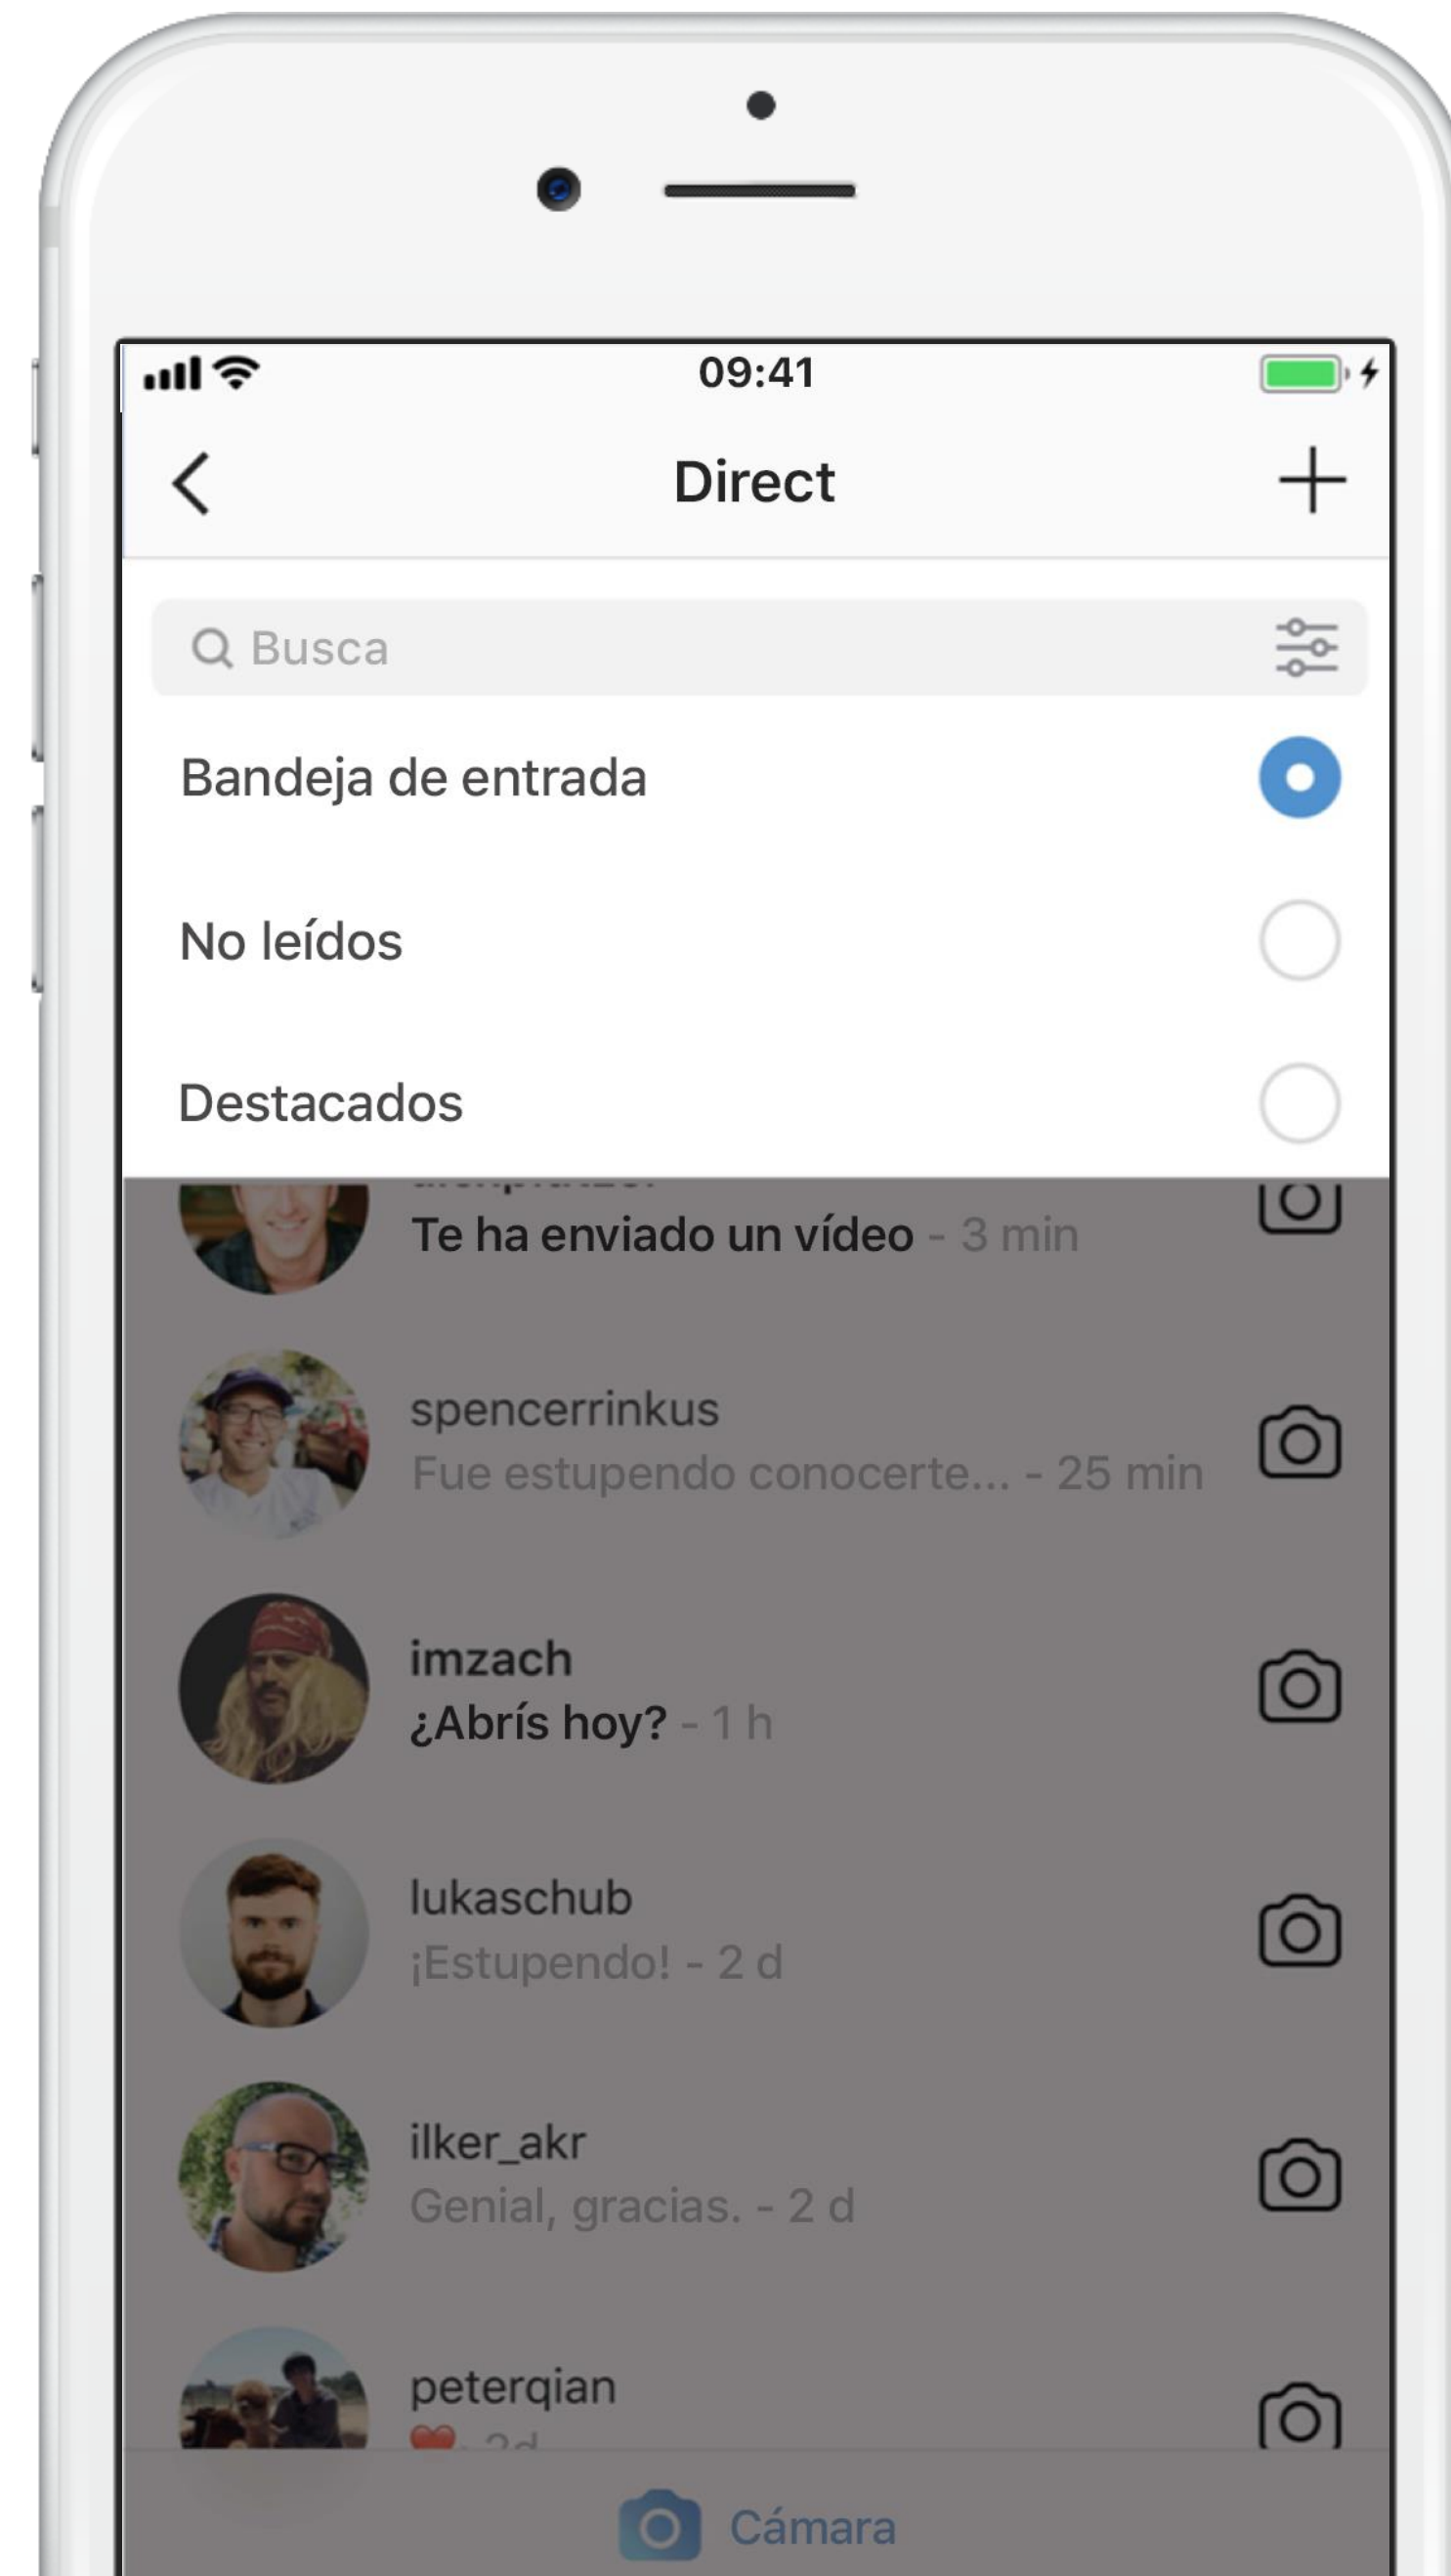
09:41

Direct

Busca

Bandeja de entrada

No leídos

Destacados

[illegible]
Te ha enviado un vídeo - 3 min

spencerrinkus
Fue estupendo conocerte... - 25 min

imzach
¿Abrís hoy? - 1 h

lukaschub
¡Estupendo! - 2 d

ilker_akr
Genial, gracias. - 2 d

peterqian
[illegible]

Cámara